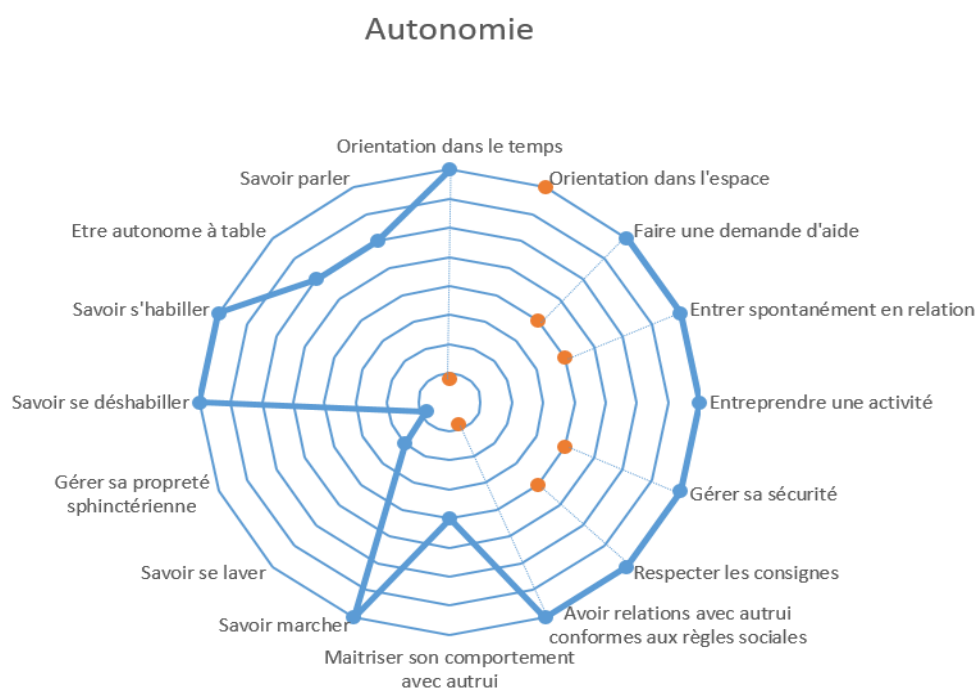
Autonomie

Orientation dans le temps

Orientation dans l'espace

Faire une demande d'aide

Entrer spontanément en relation

Entreprendre une activité

Gérer sa sécurité

Respecter les consignes

Avoir relations avec autrui conformes aux règles sociales

Maitriser son comportement avec autrui

Savoir marcher

Savoir se laver

Gérer sa propreté sphinctérienne

Savoir se déshabiller

Savoir s'habiller

Etre autonome à table

Savoir parler